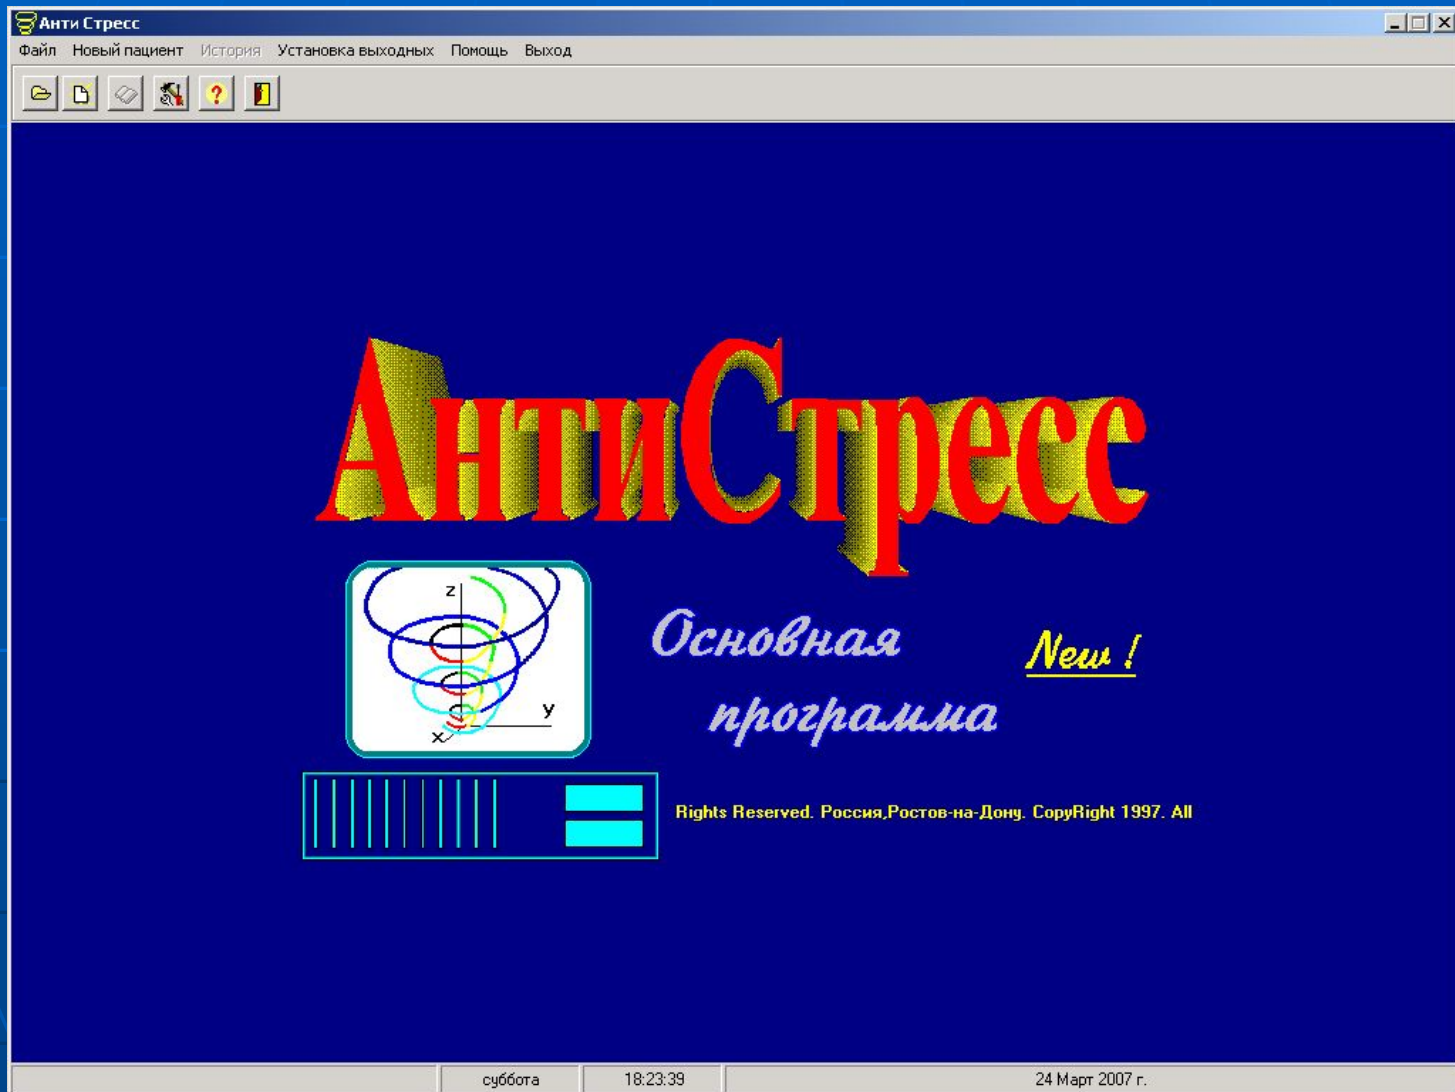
Анти Стресс

Файл Новый пациент История Установка выходных Помощь Выход

АнтиСтресс

z
y
x

Основная программа

New !

Rights Reserved. Россия,Ростов-на-Дону. CopyRight 1997. All

суббота | 18:23:39 | 24 Март 2007 г.